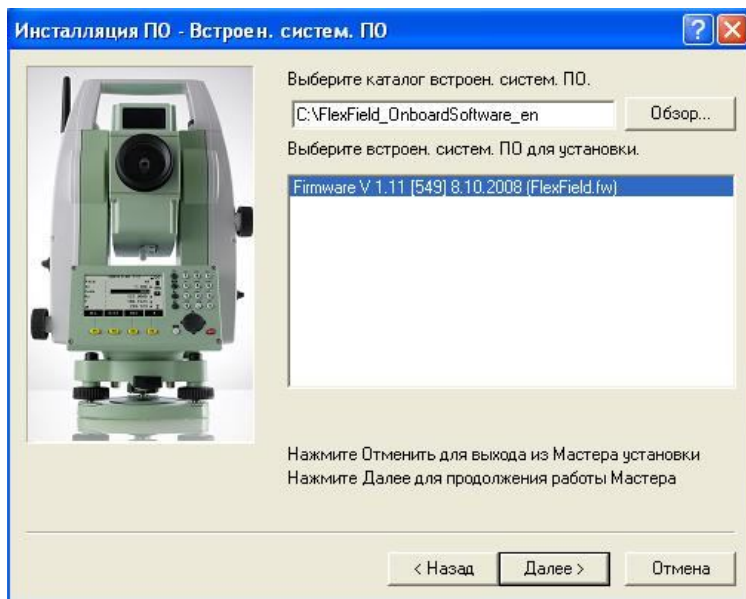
Инсталляция ПО - Встроен. систем. ПО

Выберите каталог встроен. систем. ПО.

C:\FlexField_OnboardSoftware_en

Обзор...

Выберите встроен. систем. ПО для установки.

Firmware V 1.11 [549] 8.10.2008 (FlexField.fw)

Нажмите Отменить для выхода из Мастера установки
Нажмите Далее для продолжения работы Мастера

< Назад

Далее >

Отмена